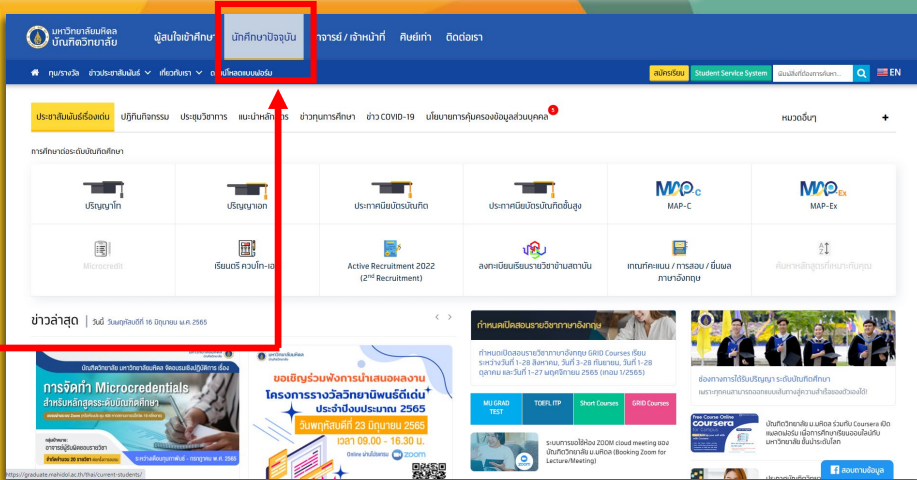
มหาวิทยาลัยมหิดล บัณฑิตวิทยาลัย

ผู้สนใจเข้าศึกษา นักศึกษาปัจจุบัน อาจารย์ / เจ้าหน้าที่ ศิษย์เก่า ติดต่อเรา

ทุน/รางวัล ข่าวประชาสัมพันธ์ เกี่ยวกับเรา ดาวน์โหลดแบบฟอร์ม

สมัครเรียน Student Service System EN

ประชาสัมพันธ์เรื่องเด่น ปฏิทินกิจกรรม ประชุมวิชาการ แนะนำหลักสูตร ข่าวทุนการศึกษา ข่าว COVID-19 นโยบายการคุ้มครองข้อมูลส่วนบุคคล 5 หมวดอื่นๆ +

การศึกษาต่อระดับบัณฑิตศึกษา

ปริญญาโท
ปริญญาเอก
ประกาศนียบัตรบัณฑิต
ประกาศนียบัตรบัณฑิตชั้นสูง
MAP-C
MAP-Ex
Microcredit
เรียนตรี ควบโท-เอก
Active Recruitment 2022 (2nd Recruitment)
ลงทะเบียนเรียนรายวิชาข้ามสถาบัน
เกณฑ์คะแนน / การสอบ / ยื่นผลภาษาอังกฤษ
ค้นหาหลักสูตรที่เหมาะกับคุณ

ข่าวล่าสุด | วันนี้ วันพฤหัสบดีที่ 16 มิถุนายน พ.ศ. 2565

บัณฑิตวิทยาลัย มหาวิทยาลัยมหิดล จัดอบรมเชิงปฏิบัติการ เรื่อง
การจัดทำ Microcredentials สำหรับหลักสูตรระดับบัณฑิตศึกษา

ขอเชิญร่วมฟังการนำเสนอผลงาน โครงการรางวัลวิทยานิพนธ์ดีเด่น ประจำปีงบประมาณ 2565
วันพฤหัสบดีที่ 23 มิถุนายน 2565
เวลา 09.00 - 16.30 น.
Online ผ่านโปรแกรม zoom

กำหนดเปิดสอนรายวิชาภาษาอังกฤษ
กำหนดเปิดสอนรายวิชาภาษาอังกฤษ GRID Courses เรียนระหว่างวันที่ 1-28 สิงหาคม, วันที่ 3-28 กันยายน, วันที่ 1-28 ตุลาคม และวันที่ 1-27 พฤศจิกายน 2565 (เทอม 1/2565)

MU GRAD TEST
TOEFL ITP
Short Courses
GRID Courses

ระบบการขอใช้ห้อง ZOOM cloud meeting ของบัณฑิตวิทยาลัย ม.มหิดล (Booking Zoom for Lecture/Meeting)

ช่องทางการได้รับปริญญาระดับบัณฑิตศึกษา
เพราะทุกคุณค่าของคุณคงปลายทางสำหรับเรื่องของตัวเองได้!

Free Course Online coursera
บัณฑิตวิทยาลัย ม.มหิดล ร่วมกับ Coursera เปิดแพลตฟอร์ม เพื่อการศึกษาเรียนออนไลน์กับมหาวิทยาลัย ชั้นนำทั่วโลก

สอบถามข้อมูล

https://graduate.mahidol.ac.th/thai/current-students/